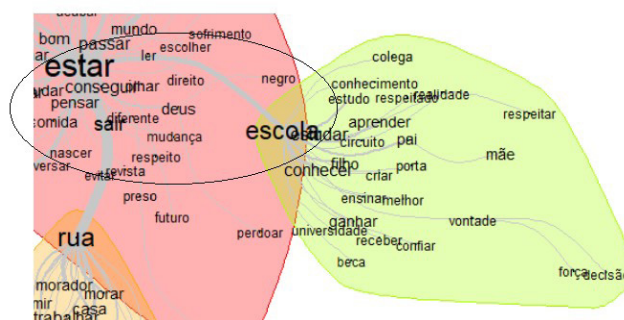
acabar
bom
mundo
sofrimento
passar
ler
escolher
estar
conseguir
olhar
direito
negro
udar
pensar
deus
comida
sair
diferente
mudança
nascer
respeito
versar
evitar
revista
preso
futuro
rua
morador
morar
mir
casa
trabalhar
escola
estudar
colega
conhecimento
estudo
respeitado
realidade
aprender
respeitar
circuito
pai
mãe
filho
porta
conhecer
criar
ensinar
melhor
ganhar
vontade
universidade
perdoar
receber
confiar
beca
força
decisão